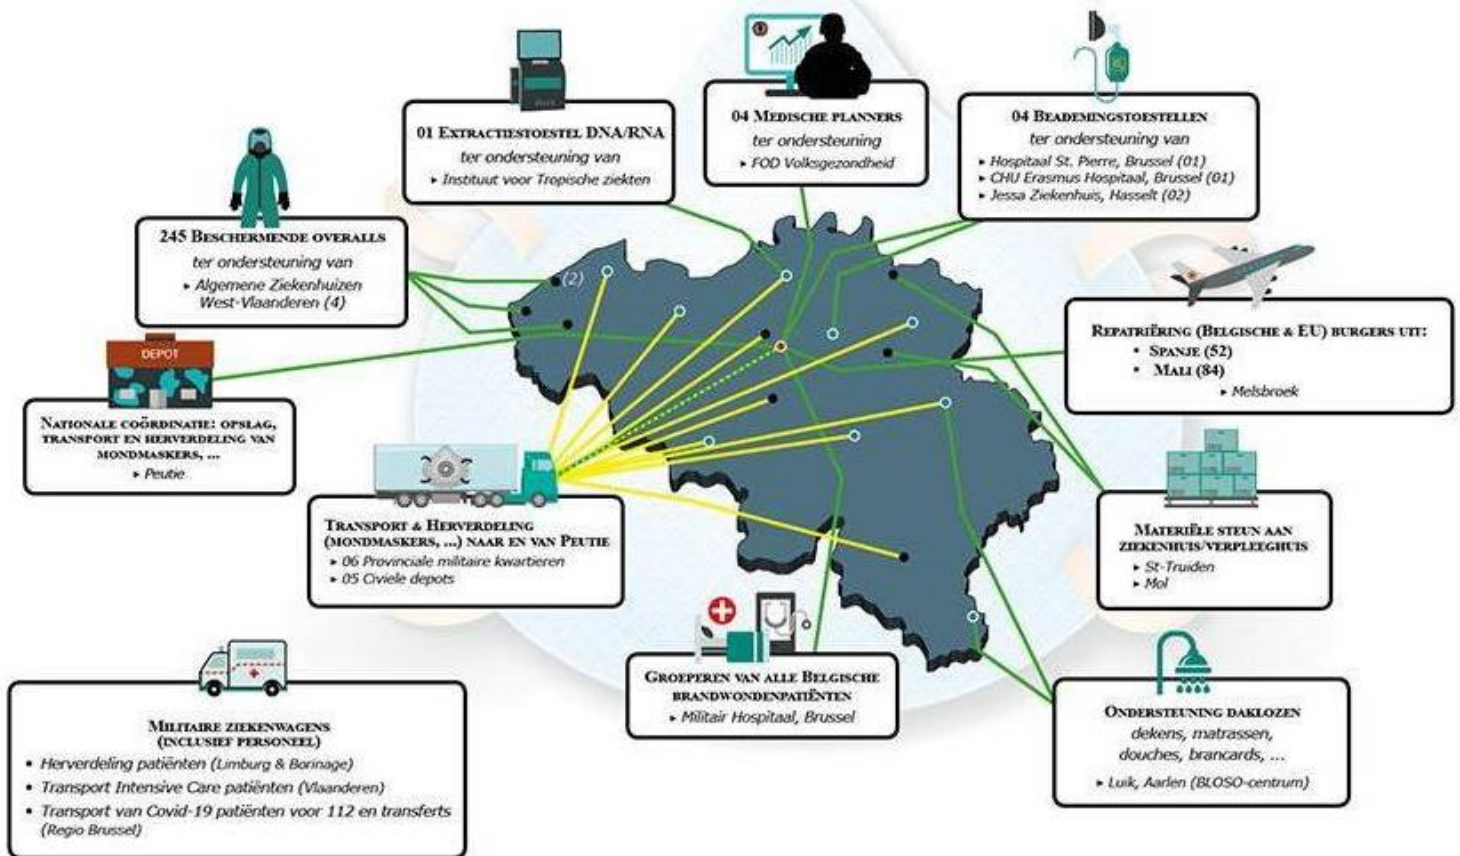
01 Extractiestoestel DNA/RNA
ter ondersteuning van
▸ Instituut voor Tropische ziekten

04 Medische planners
ter ondersteuning
▸ FOD Volksgezondheid

04 Beademingstoestellen
ter ondersteuning van
▸ Hospitaal St. Pierre, Brussel (01)
▸ CHU Erasmus Hospitaal, Brussel (01)
▸ Jessa Ziekenhuis, Hasselt (02)

245 Beschermende overalls
ter ondersteuning van
▸ Algemene Ziekenhuizen West-Vlaanderen (4)

(2)

DEPOT

Repatriëring (Belgische & EU) burgers uit:
• Spanje (52)
• Mali (84)
▸ Melsbroek

Nationale coördinatie: opslag, transport en herverdeling van mondmaskers, ...
▸ Peutie

Transport & Herverdeling (mondmaskers, ...) naar en van Peutie
▸ 06 Provinciale militaire kwartieren
▸ 05 Civiele depots

Materiële steun aan ziekenhuis/verpleeghuis
▸ St-Truiden
▸ Mol

Militaire ziekenwagens (inclusief personeel)
• Herverdeling patiënten (Limburg & Borinage)
• Transport Intensive Care patiënten (Vlaanderen)
• Transport van Covid-19 patiënten voor 112 en transferts (Regio Brussel)

Groeperen van alle Belgische brandwondenpatiënten
▸ Militair Hospitaal, Brussel

Ondersteuning daklozen
dekens, matrassen, douches, brancards, ...
▸ Luik, Aarlen (BLOSO-centrum)